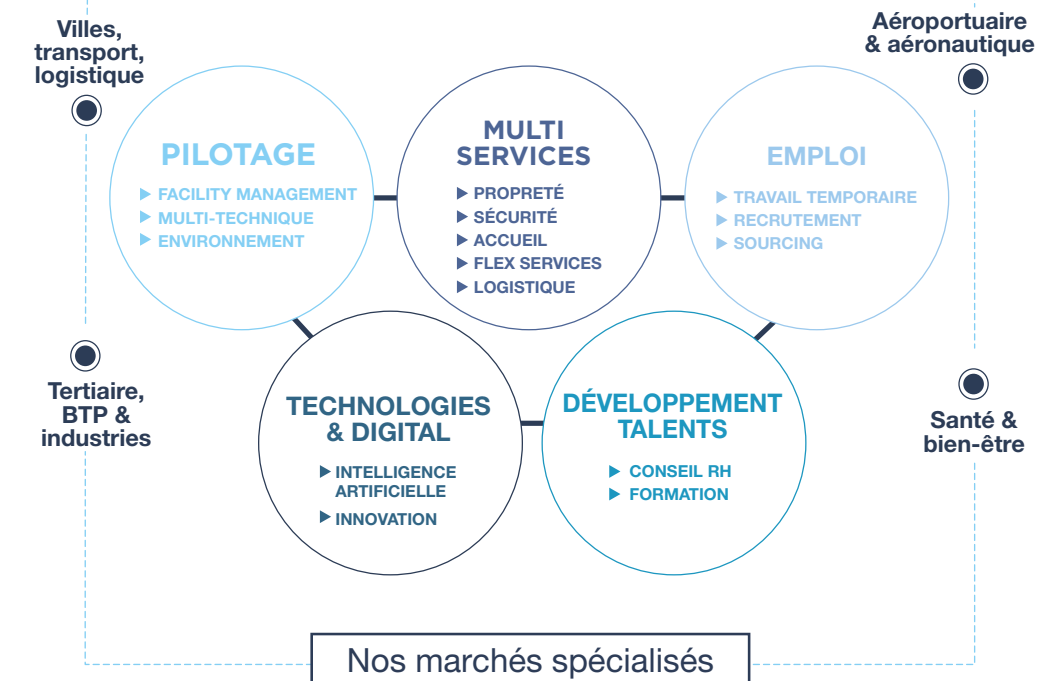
Villes, transport, logistique

Aéroportuaire & aéronautique

PILOTAGE
▶ FACILITY MANAGEMENT
▶ MULTI-TECHNIQUE
▶ ENVIRONNEMENT

MULTI SERVICES
▶ PROPRETÉ
▶ SÉCURITÉ
▶ ACCUEIL
▶ FLEX SERVICES
▶ LOGISTIQUE

EMPLOI
▶ TRAVAIL TEMPORAIRE
▶ RECRUTEMENT
▶ SOURCING

Tertiaire, BTP & industries

TECHNOLOGIES & DIGITAL
▶ INTELLIGENCE ARTIFICIELLE
▶ INNOVATION

DÉVELOPPEMENT TALENTS
▶ CONSEIL RH
▶ FORMATION

Santé & bien-être

Nos marchés spécialisés